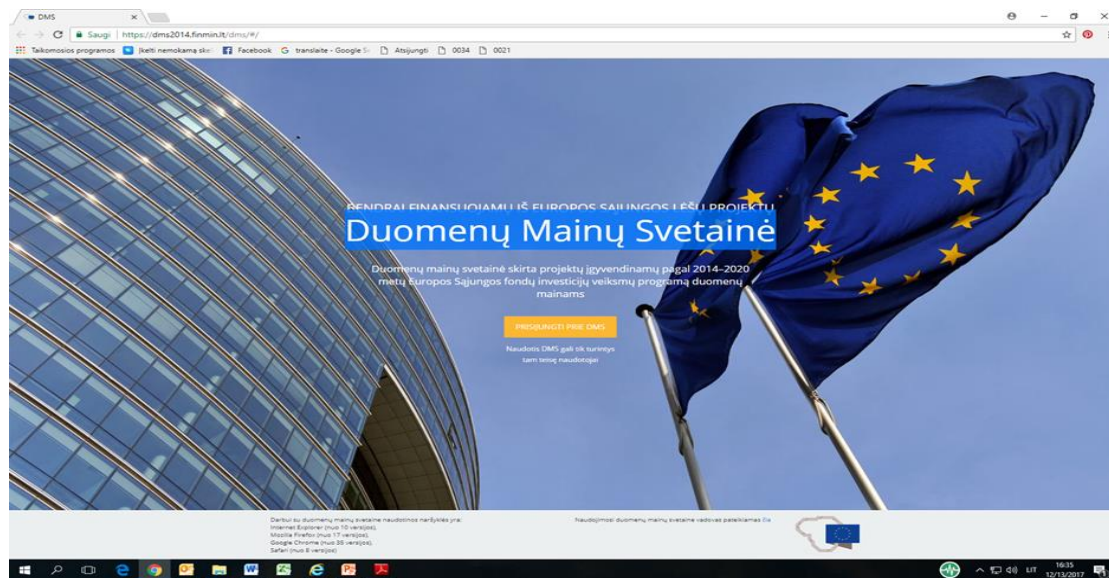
DMS ×

Saugi | https://dms2014.finmin.lt/dms/#/

Taikomosios programos | Įkelti nemokamą ske | Facebook | translaite - Google | Atsijungti | 0034 | 0021

BENDRAI FINANSUOJAMŲ IŠ EUROPOS SĄJUNGOS LĖŠŲ PROJEKTŲ

Duomenų Mainų Svetainė

Duomenų mainų svetainė skirta projektų įgyvendinamų pagal 2014–2020 metų Europos Sąjungos fondų investicijų veiksmų programą duomenų mainams

PRISIJUNGTI PRIE DMS

Naudotis DMS gali tik turintys tam teisę naudotojai

Darbui su duomenų mainų svetaine naudotinos naršyklės yra: Internet Explorer (nuo 10 versijos), Mozilla Firefox (nuo 17 versijos), Google Chrome (nuo 35 versijos), Safari (nuo 8 versijos)

Naudojimosi duomenų mainų svetaine vadovas pateikiamas čia

LIT 16:35 12/13/2017